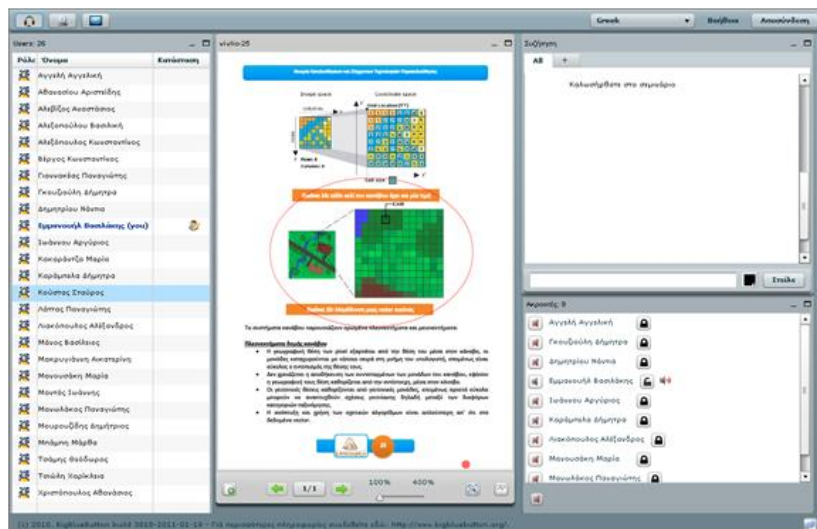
Greek
Βοήθεια
Αποσύνδεση

Users: 26
Ρόλος Όνομα Κατάσταση
Αγγελή Αγγελική
Αθανασίου Αριστείδης
Αλεβίζος Αναστάσιος
Αλεξοπούλου Βασιλική
Αλεξόπουλος Κωνσταντίνος
Βέργος Κωνσταντίνος
Γιαννακίας Παναγιώτης
Γκουζιούλη Δήμητρα
Δημητρίου Νάντια
Εμμανουήλ Βασιλάκης (you)
Ιωάννου Αργύριος
Κοκορδέτζα Μαρία
Καράμπελα Δήμητρα
Κούστας Σταύρος
Λάππας Παναγιώτης
Λιακόπουλος Αλέξανδρος
Μάνος Βασίλειος
Μακρυγιάννη Αικατερίνη
Μανουσάκη Μαρία
Μουτής Ιωάννης
Μανωλάκος Παναγιώτης
Μουρουζίδης Δημήτριος
Μπόμπη Μάρθα
Τσάμης Θεόδωρος
Τσιώλη Χαρίκλεια
Χριστόπουλος Αθανάσιος

vivlio-25
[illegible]
Γκρίζα εικόνα
Εικονοστοιχεία
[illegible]
Rows: 4
Columns: 4
Cell size
Γωνίες 1m κάθε κελί του κανάβου έχει 1m
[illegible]
Τα συστήματα κανάβου παρουσιάζουν ορισμένα πλεονεκτήματα και μειονεκτήματα.
Πλεονεκτήματα δομής κανάβου
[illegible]
1/1
100%
400%

Συζήτηση
All
+
Καλωσήρθατε στο σεμινάριο
Στείλε

Ακροατές: 9
Αγγελή Αγγελική
Γκουζιούλη Δήμητρα
Δημητρίου Νάντια
Εμμανουήλ Βασιλάκης
Ιωάννου Αργύριος
Καράμπελα Δήμητρα
Λιακόπουλος Αλέξανδρος
Μανουσάκη Μαρία
Μανωλάκος Παναγιώτης

(c) 2010, BigBlueButton build 2010-2011-01-14 - Για περισσότερες πληροφορίες ανατρέξτε εδώ: http://www.bigbluebutton.org/.